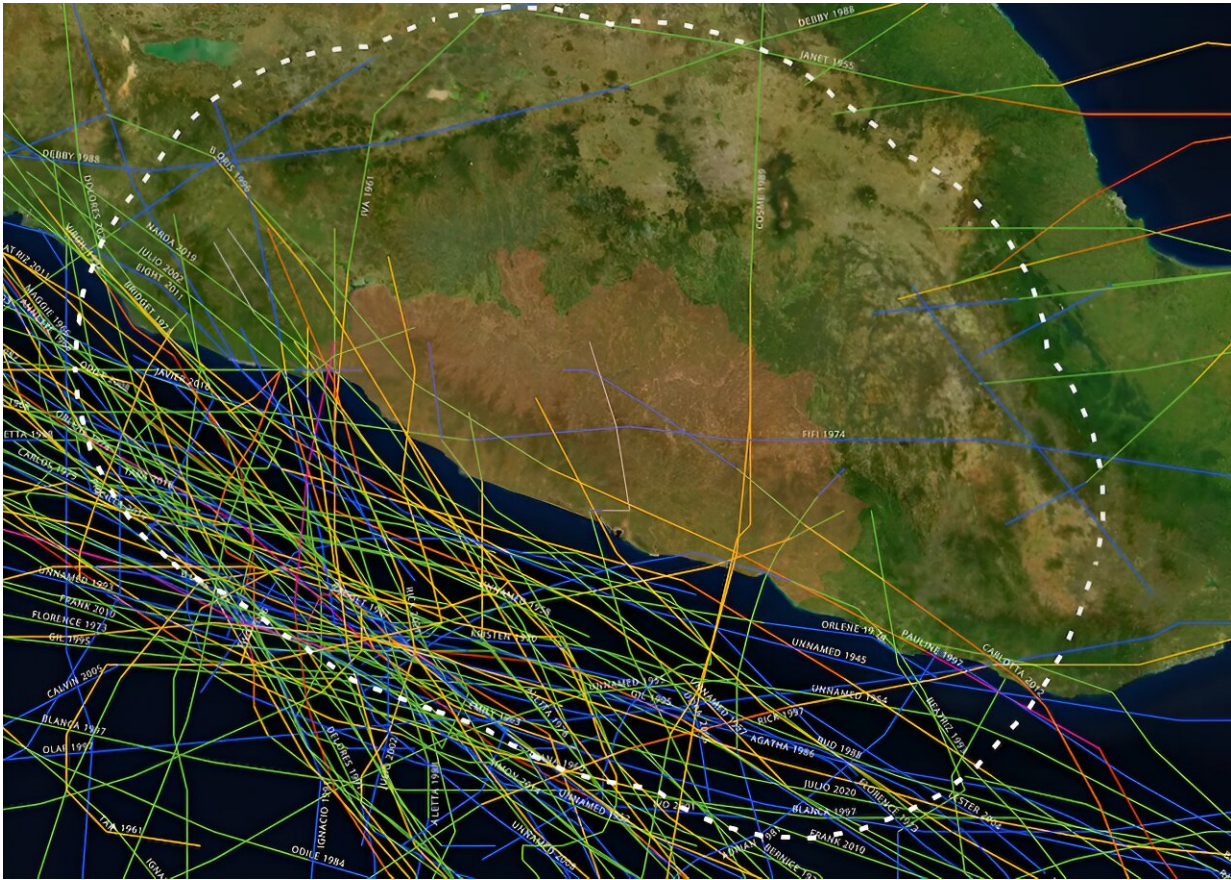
DEBBY 1988
JANET 1955
DEBBY 1988
DOLORES 1996
IVA 1961
COSME 1989
DOLORES 1974
NARDA 2019
JULIO 2002
EIGHT 2011
BRIDGET 1971
MAGGIE 1961
JAVIER 2016
CARLOTTA 1975
FIFI 1974
UNNAMED 1957
FRANK 2010
FLORENCE 1973
GIL 1995
CALVIN 2005
BLANCA 1997
OLAF 1997
TARA 1961
KRISTEN 1970
ORLENE 1974
PAULINE 1997
CARLOTTA 2012
UNNAMED 1945
UNNAMED 1954
UNNAMED 1955
GIL 1995
EMILY 1963
ALETTA 1974
RICK 1997
AGATHA 1986
BUD 1988
JULIO 2020
BLANCA 1997
FLORENCE 2013
DOLORES 1974
IGNACIO 1985
ODILE 1984
ALETTA 1982
UNNAMED
FRANK 2010
BERNICE
ADRIAN
IGNA